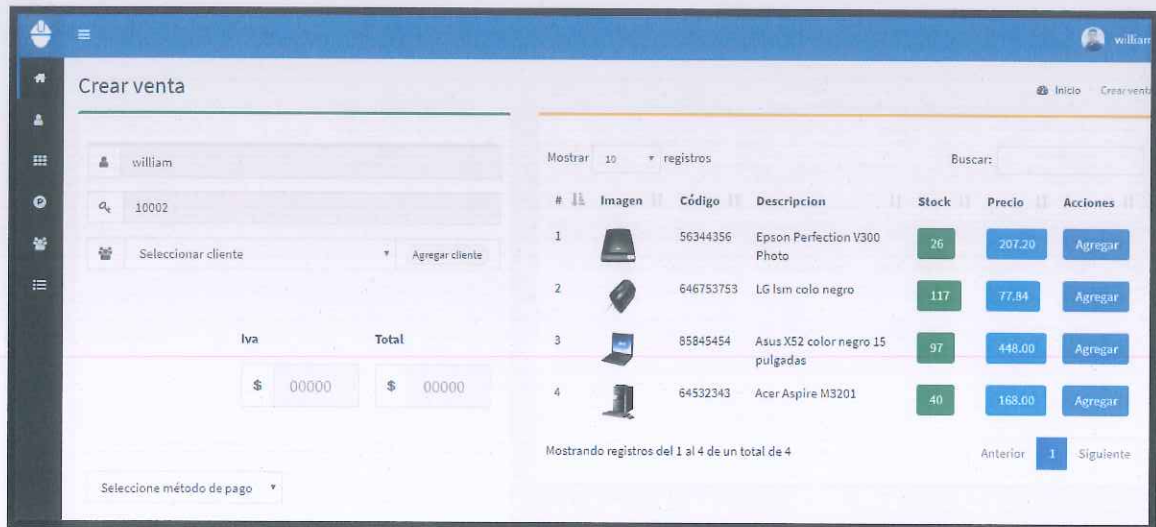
william

Crear venta

Inicio Crear venta

william

10002

Seleccionar cliente

Agregar cliente

Iva

Total

$ 00000

$ 00000

Seleccione método de pago

Mostrar 10 registros

Buscar:

| # | Imagen | Código | Descripcion | Stock | Precio | Acciones |
|---|---|---|---|---|---|---|
| 1 | | 56344356 | Epson Perfection V300 Photo | 26 | 207.20 | Agregar |
| 2 | | 646753753 | LG lsm colo negro | 117 | 77.84 | Agregar |
| 3 | | 85845454 | Asus X52 color negro 15 pulgadas | 97 | 448.00 | Agregar |
| 4 | | 64532343 | Acer Aspire M3201 | 40 | 168.00 | Agregar |

Mostrando registros del 1 al 4 de un total de 4

Anterior 1 Siguiente